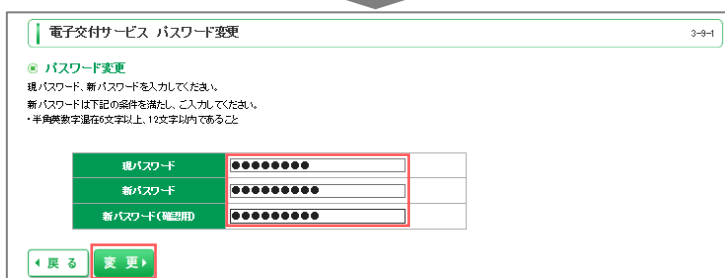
電子交付サービス パスワード変更

3-9-1

パスワード変更

現パスワード、新パスワードを入力してください。

新パスワードは下記の条件を満たし、ご入力ください。
・半角英数字混在6文字以上、12文字以内であること

| 現パスワード | ●●●●●●●● |
|---|---|
| 新パスワード | ●●●●●●●●● |
| 新パスワード(確認用) | ●●●●●●●●● |

戻る

変更